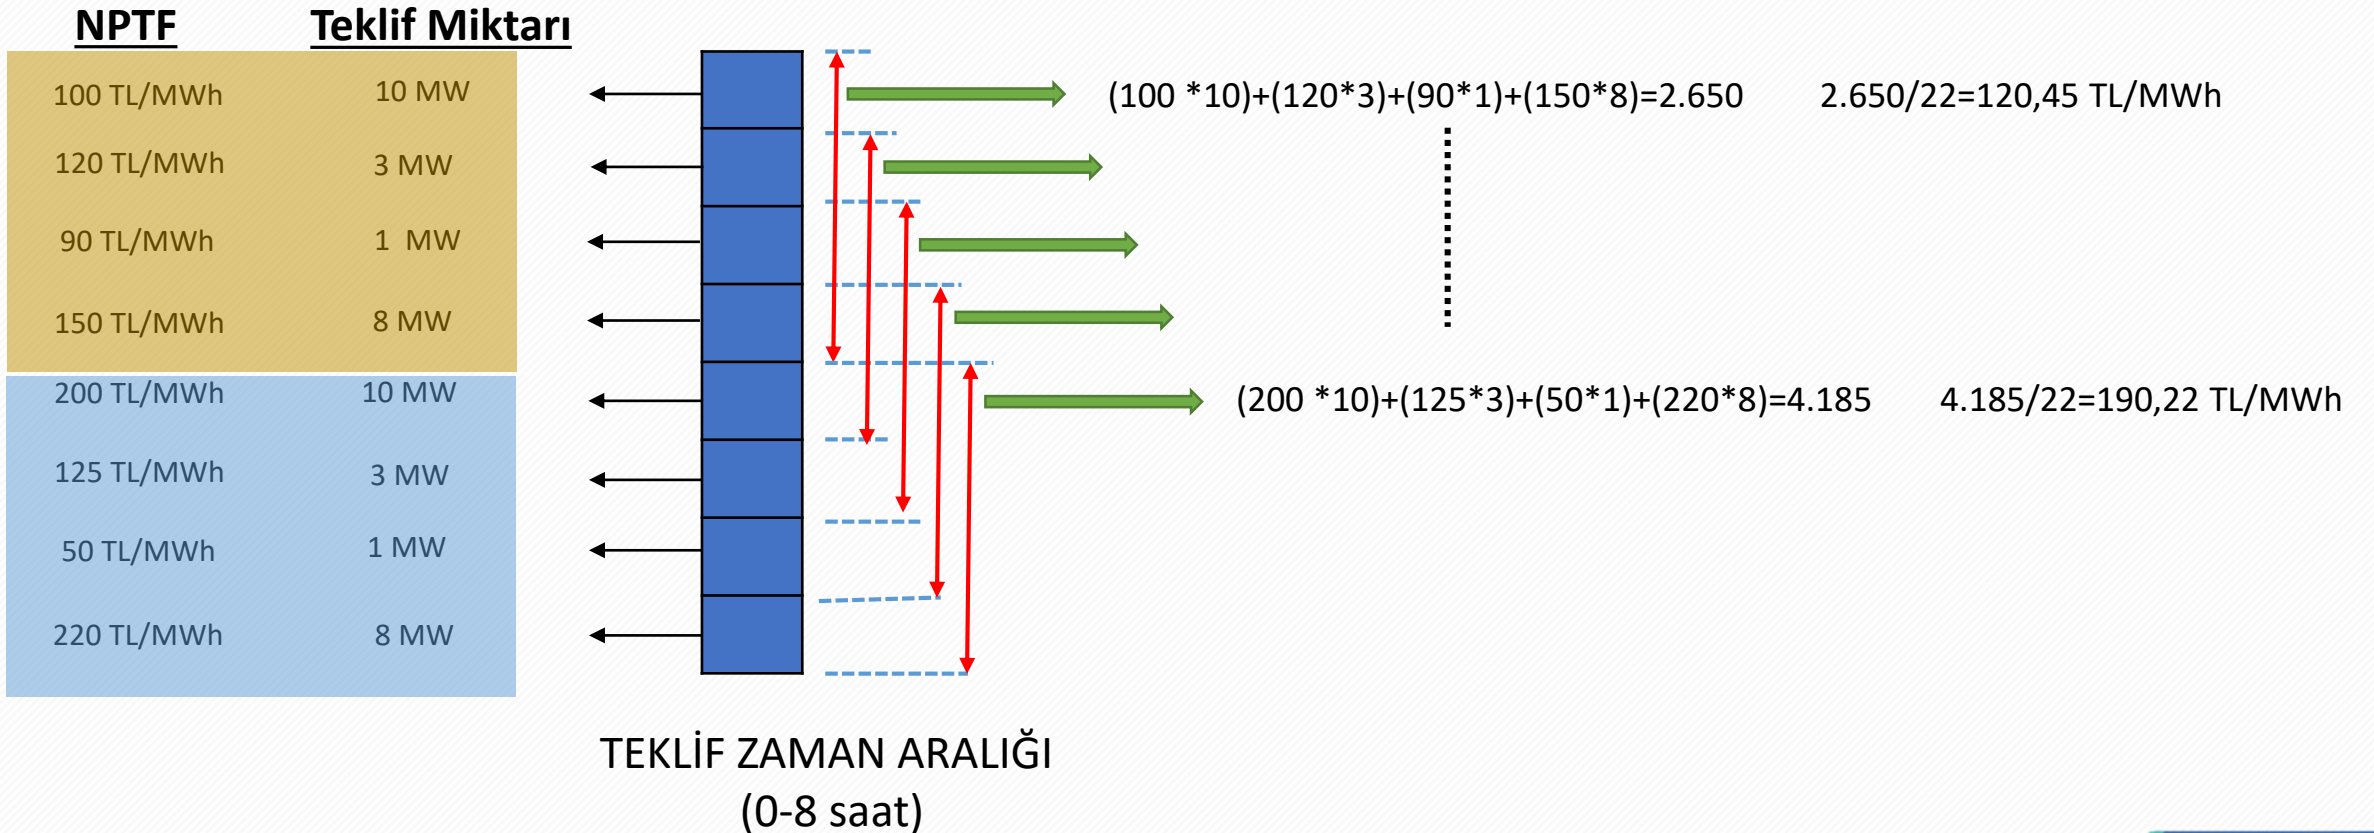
| NPTF | Teklif Miktarı |
|---|---|
| 100 TL/MWh | 10 MW |
| 120 TL/MWh | 3 MW |
| 90 TL/MWh | 1 MW |
| 150 TL/MWh | 8 MW |
| 200 TL/MWh | 10 MW |
| 125 TL/MWh | 3 MW |
| 50 TL/MWh | 1 MW |
| 220 TL/MWh | 8 MW |

(100 *10)+(120*3)+(90*1)+(150*8)=2.650 2.650/22=120,45 TL/MWh

(200 *10)+(125*3)+(50*1)+(220*8)=4.185 4.185/22=190,22 TL/MWh

TEKLİF ZAMAN ARALIĞI
(0-8 saat)